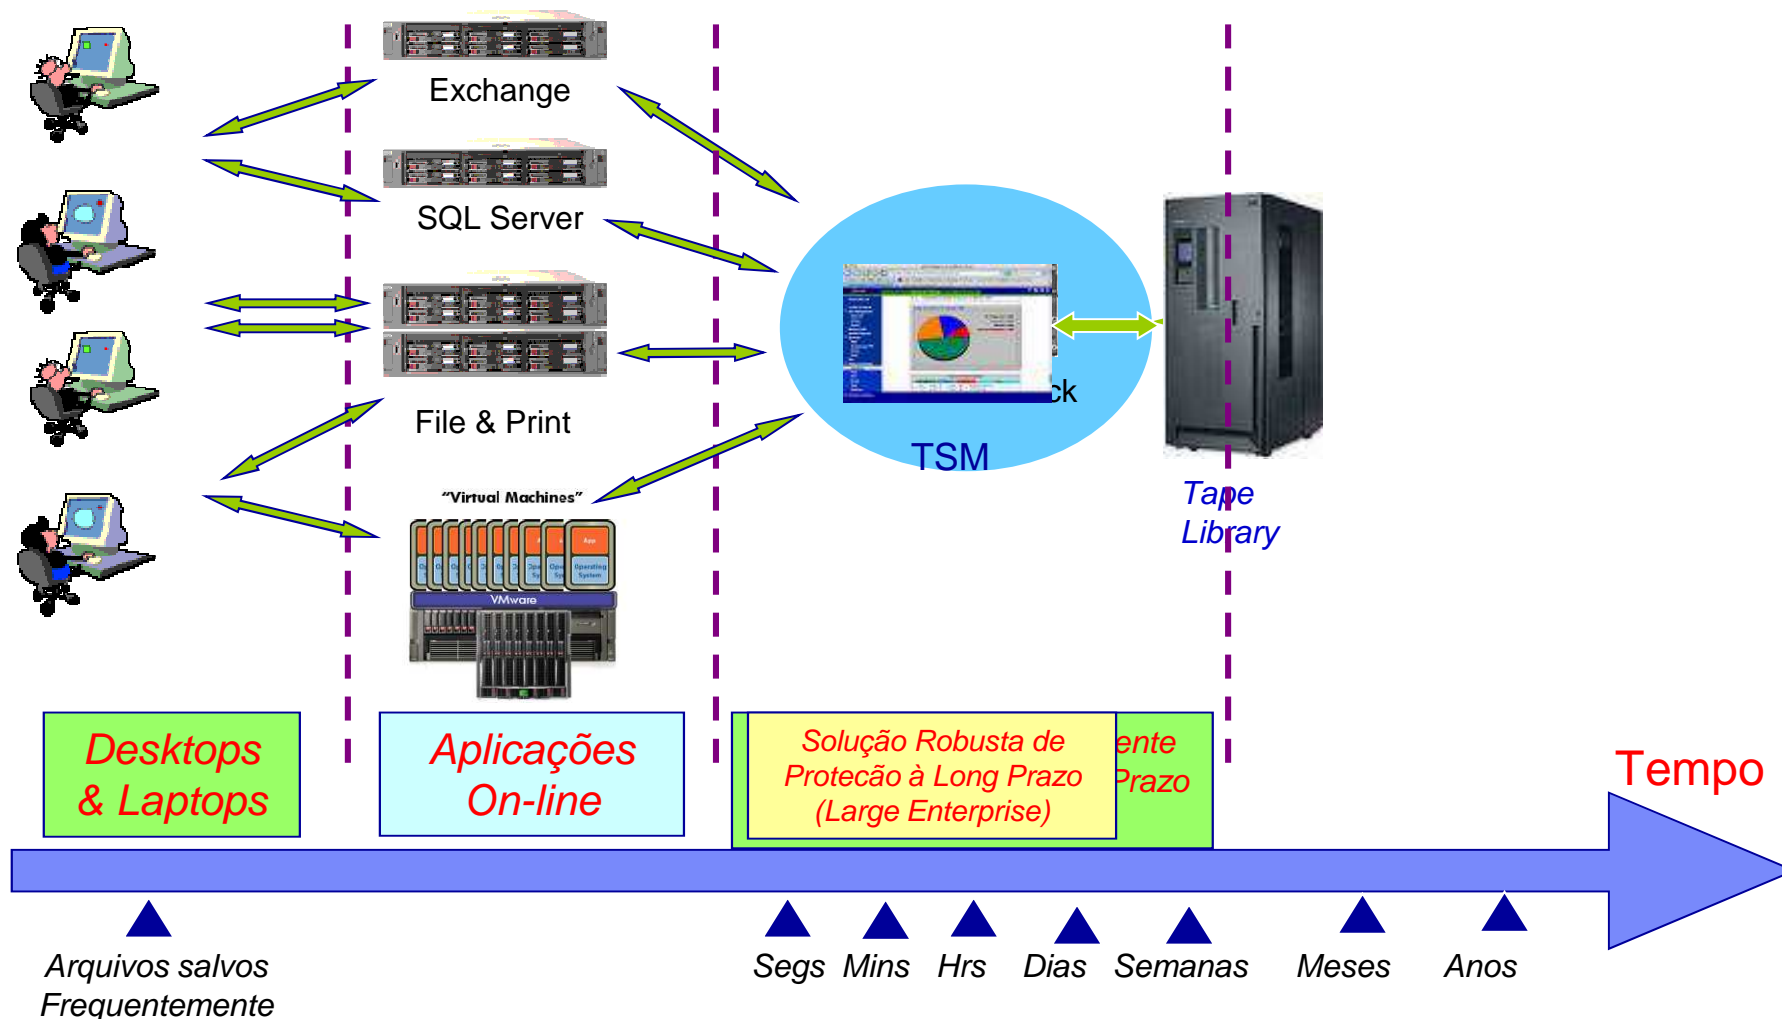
Exchange

SQL Server

File & Print

"Virtual Machines"

VMware

ck

TSM

Tape Library

Desktops & Laptops

Aplicações On-line

Solução Robusta de Protecão à Long Prazo (Large Enterprise)

ente

Prazo

Tempo

Arquivos salvos Frequentemente

Segs Mins Hrs Dias Semanas Meses Anos